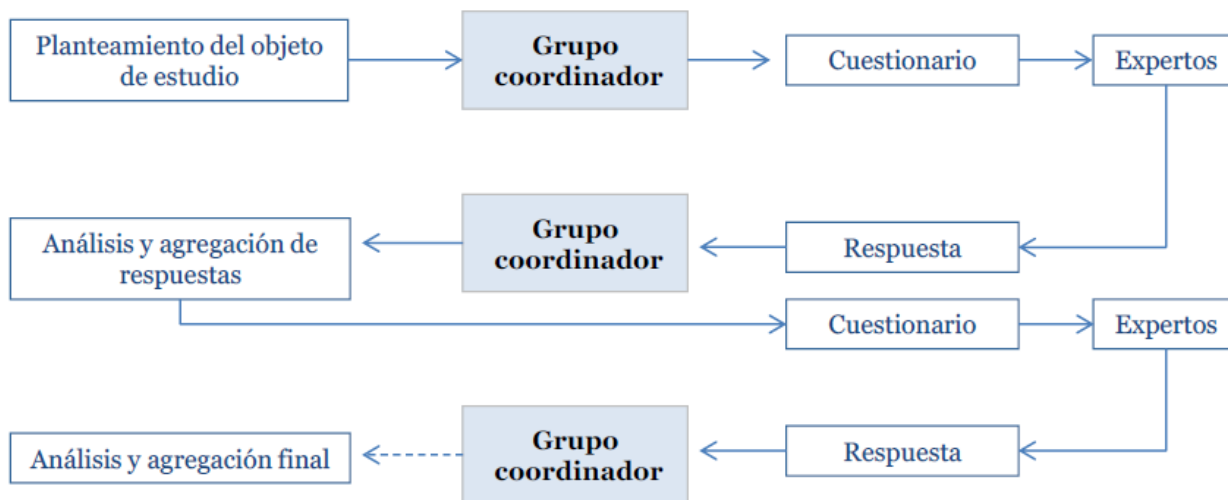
Planteamiento del objeto de estudio

**Grupo coordinador**

Cuestionario

Expertos

Análisis y agregación de respuestas

**Grupo coordinador**

Respuesta

Cuestionario

Expertos

Análisis y agregación final

**Grupo coordinador**

Respuesta